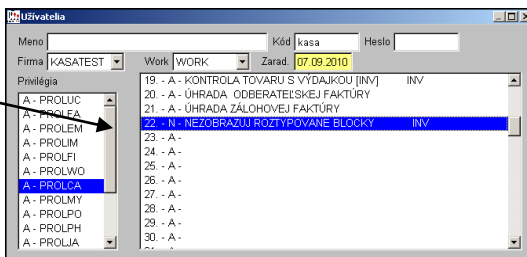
Užívatelia

Meno
Kód kasa
Heslo
Firma KASATEST
Work WORK
Zarad. 07.09.2010

Privilégia
A - PROLUC
A - PROLFA
A - PROLEM
A - PROLIM
A - PROLFI
A - PROLWO
A - PROLCA
A - PROLMY
A - PROLPO
A - PROLPH
A - PROLJA

19. - A - KONTROLA TOVARU S VÝDAJKOU [INV] INV
20. - A - ÚHRADA ODBERATEĽSKEJ FAKTÚRY
21. - A - ÚHRADA ZÁLOHOVEJ FAKTÚRY
22. - N - NEZOBRAZUJ ROZTYPOVANÉ BLOCKY INV
23. - A -
24. - A -
25. - A -
26. - A -
27. - A -
28. - A -
29. - A -
30. - A -